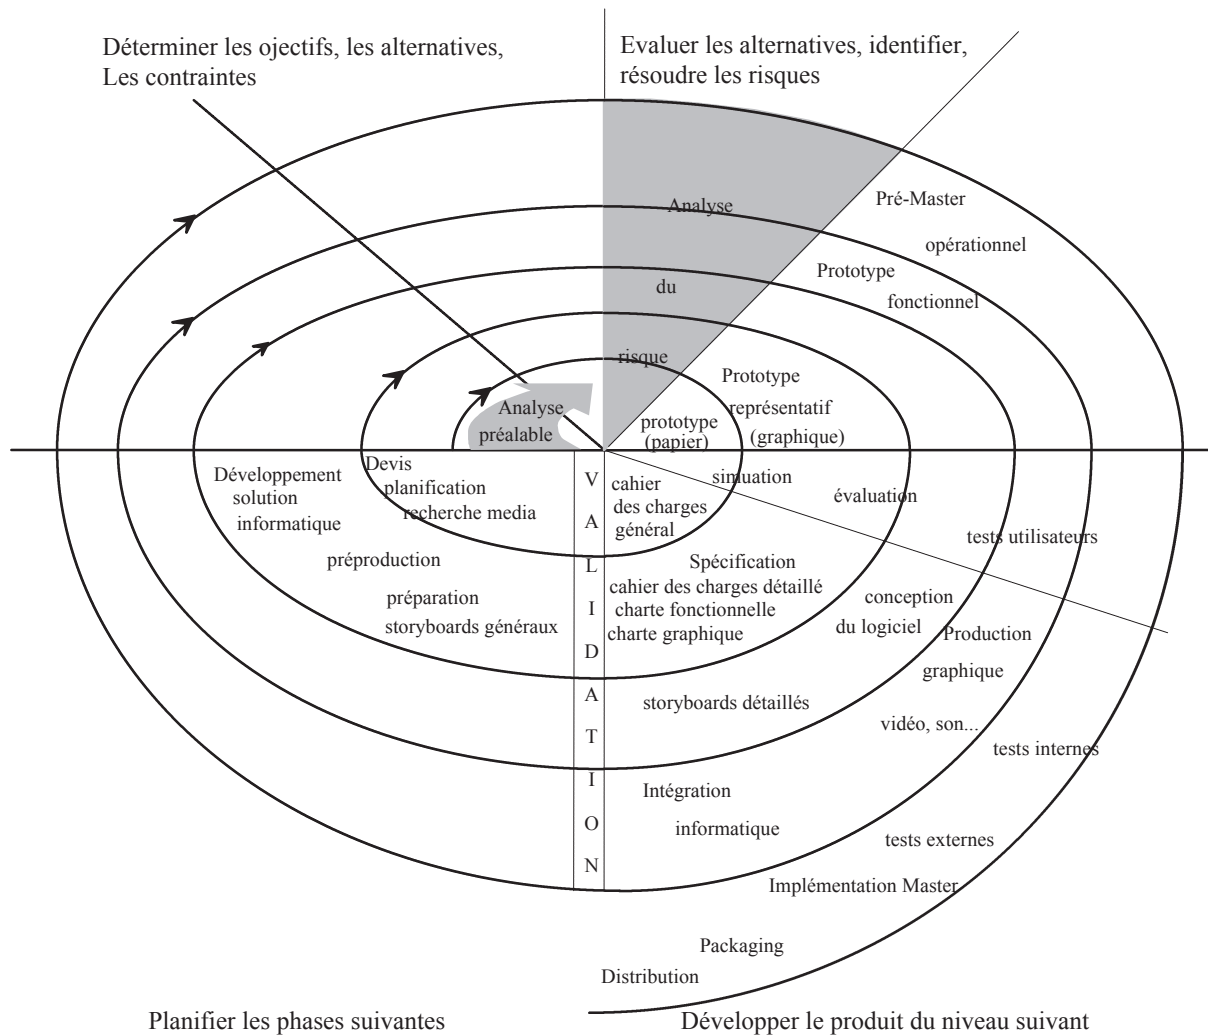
Déterminer les ojectifs, les alternatives, Les contraintes

Evaluer les alternatives, identifier, résoudre les risques

Analyse

du

risque

Pré-Master

opérationnel

Prototype

fonctionnel

Prototype

représentatif

(graphique)

Analyse préalable

prototype (papier)

Développement solution informatique

Devis planification recherche media

V A L I D A T I O N

cahier des charges général

simuation

évaluation

tests utilisateurs

préproduction

préparation storyboards généraux

Spécification cahier des charges détaillé charte fonctionnelle charte graphique

conception du logiciel

Production graphique

storyboards détaillés

vidéo, son...

tests internes

Intégration informatique

tests externes

Implémentation Master

Packaging

Distribution

Planifier les phases suivantes

Développer le produit du niveau suivant